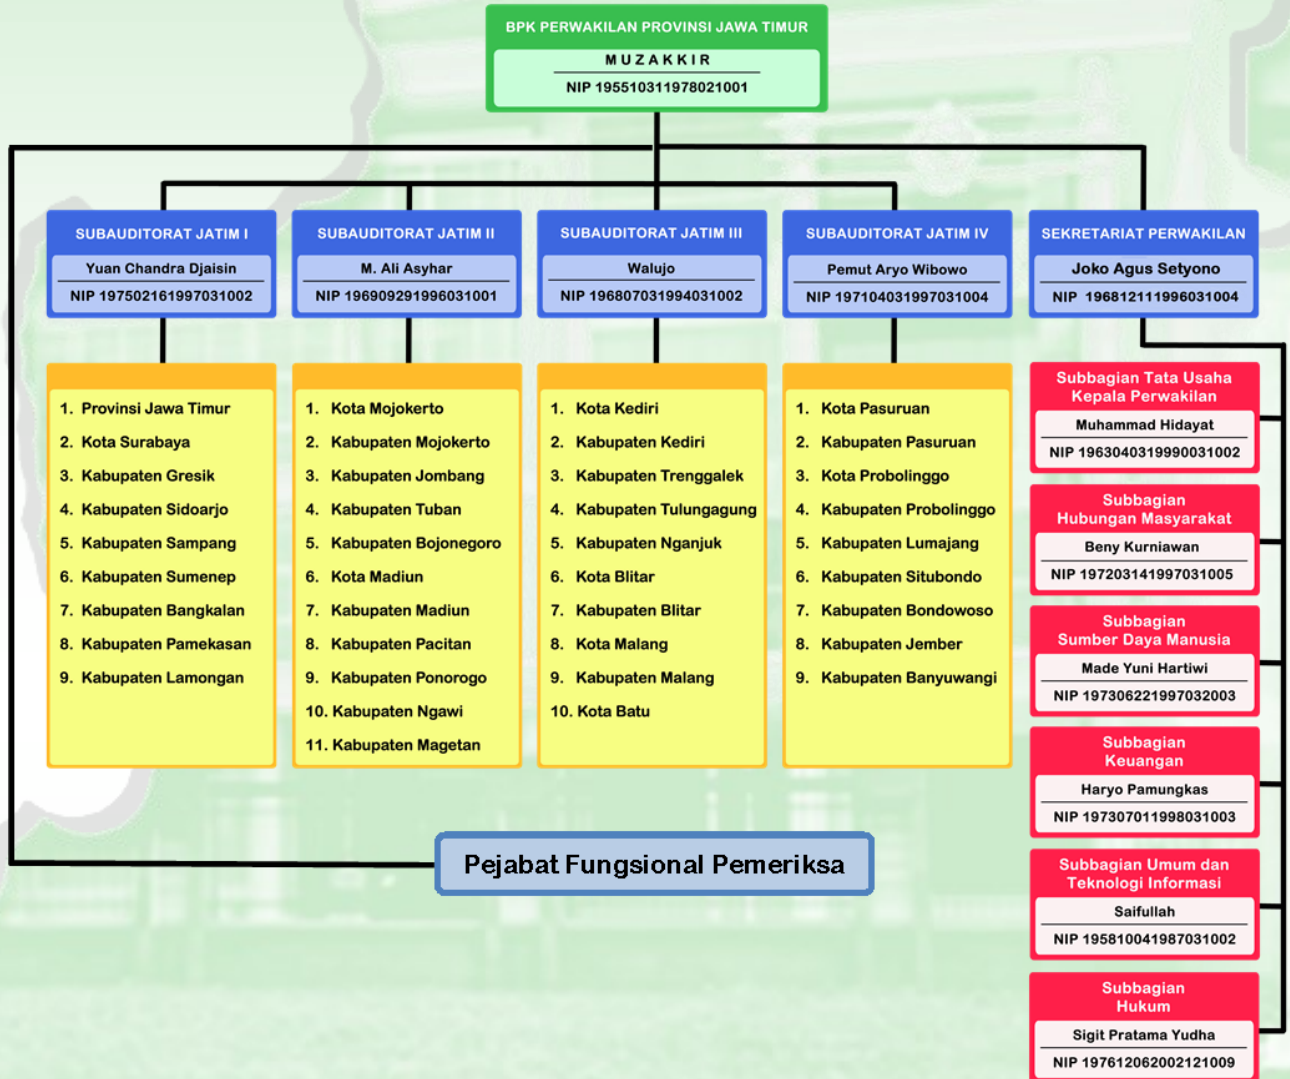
BPK PERWAKILAN PROVINSI JAWA TIMUR
MUZAKKIR
NIP 195510311978021001

SUBAUDITORAT JATIM I
Yuan Chandra Djaisin
NIP 197502161997031002

SUBAUDITORAT JATIM II
M. Ali Asyhar
NIP 196909291996031001

SUBAUDITORAT JATIM III
Walujo
NIP 196807031994031002

SUBAUDITORAT JATIM IV
Pemut Aryo Wibowo
NIP 197104031997031004

SEKRETARIAT PERWAKILAN
Joko Agus Setyono
NIP 196812111996031004

1. Provinsi Jawa Timur
2. Kota Surabaya
3. Kabupaten Gresik
4. Kabupaten Sidoarjo
5. Kabupaten Sampang
6. Kabupaten Sumenep
7. Kabupaten Bangkalan
8. Kabupaten Pamekasan
9. Kabupaten Lamongan

1. Kota Mojokerto
2. Kabupaten Mojokerto
3. Kabupaten Jombang
4. Kabupaten Tuban
5. Kabupaten Bojonegoro
6. Kota Madiun
7. Kabupaten Madiun
8. Kabupaten Pacitan
9. Kabupaten Ponorogo
10. Kabupaten Ngawi
11. Kabupaten Magetan

1. Kota Kediri
2. Kabupaten Kediri
3. Kabupaten Trenggalek
4. Kabupaten Tulungagung
5. Kabupaten Nganjuk
6. Kota Blitar
7. Kabupaten Blitar
8. Kota Malang
9. Kabupaten Malang
10. Kota Batu

1. Kota Pasuruan
2. Kabupaten Pasuruan
3. Kota Probolinggo
4. Kabupaten Probolinggo
5. Kabupaten Lumajang
6. Kabupaten Situbondo
7. Kabupaten Bondowoso
8. Kabupaten Jember
9. Kabupaten Banyuwangi

Subbagian Tata Usaha Kepala Perwakilan
Muhammad Hidayat
NIP 196304031999031002

Subbagian Hubungan Masyarakat
Beny Kurniawan
NIP 197203141997031005

Subbagian Sumber Daya Manusia
Made Yuni Hartiwi
NIP 197306221997032003

Subbagian Keuangan
Haryo Pamungkas
NIP 197307011998031003

Subbagian Umum dan Teknologi Informasi
Saifullah
NIP 195810041987031002

Subbagian Hukum
Sigit Pratama Yudha
NIP 197612062002121009

Pejabat Fungsional Pemeriksa